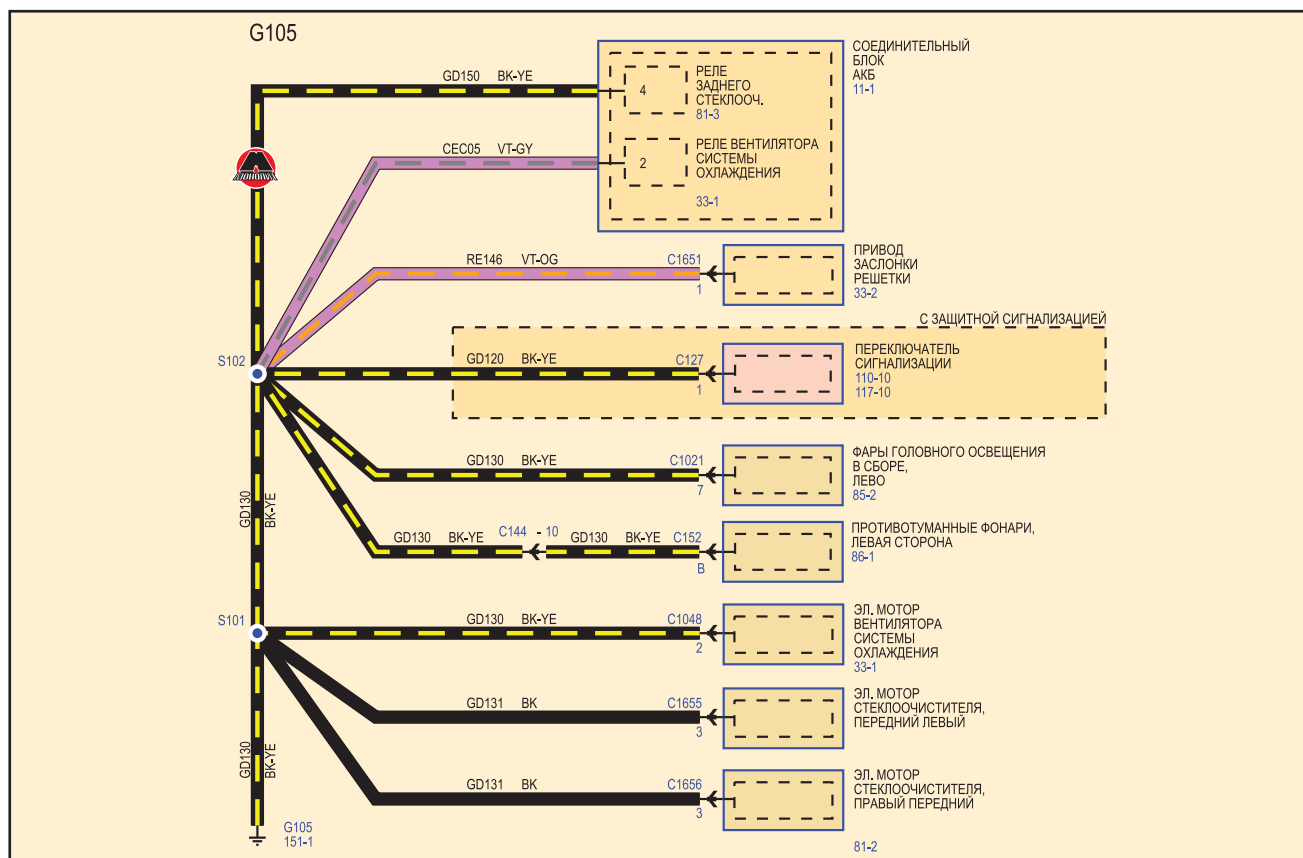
G105

GD150 BK-YE

4 РЕЛЕ ЗАДНЕГО СТЕКЛООЧ. 81-3

СОЕДИНИТЕЛЬНЫЙ БЛОК АКБ 11-1

CEC05 VT-GY

2 РЕЛЕ ВЕНТИЛЯТОРА СИСТЕМЫ ОХЛАЖДЕНИЯ

33-1

RE146 VT-OG C1651 1

ПРИВОД ЗАСЛОНКИ РЕШЕТКИ 33-2

С ЗАЩИТНОЙ СИГНАЛИЗАЦИЕЙ

S102

GD120 BK-YE C127 1

ПЕРЕКЛЮЧАТЕЛЬ СИГНАЛИЗАЦИИ 110-10 117-10

GD130 BK-YE C1021 7

ФАРЫ ГОЛОВНОГО ОСВЕЩЕНИЯ В СБОРЕ, ЛЕВО 85-2

GD130 BK-YE

GD130 BK-YE C144 - 10 GD130 BK-YE C152 B

ПРОТИВОТУМАННЫЕ ФОНАРИ, ЛЕВАЯ СТОРОНА 86-1

S101

GD130 BK-YE C1048 2

ЭЛ. МОТОР ВЕНТИЛЯТОРА СИСТЕМЫ ОХЛАЖДЕНИЯ 33-1

GD131 BK C1655 3

ЭЛ. МОТОР СТЕКЛООЧИСТИТЕЛЯ, ПЕРЕДНИЙ ЛЕВЫЙ

GD130 BK-YE

GD131 BK C1656 3

ЭЛ. МОТОР СТЕКЛООЧИСТИТЕЛЯ, ПРАВЫЙ ПЕРЕДНИЙ

G105 151-1

81-2